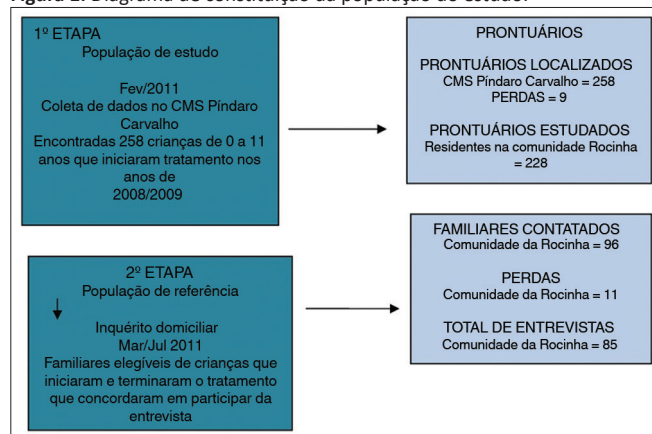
Figura 1. Diagrama de constituição da população de estudo.

1º ETAPA
População de estudo

Fev/2011
Coleta de dados no CMS Píndaro Carvalho
Encontradas 258 crianças de 0 a 11 anos que iniciaram tratamento nos anos de 2008/2009

PRONTUÁRIOS

PRONTUÁRIOS LOCALIZADOS
CMS Píndaro Carvalho = 258
PERDAS = 9

PRONTUÁRIOS ESTUDADOS
Residentes na comunidade Rocinha = 228

2º ETAPA
População de referência

Inquérito domiciliar
Mar/Jul 2011
Familiares elegíveis de crianças que iniciaram e terminaram o tratamento que concordaram em participar da entrevista

FAMILIARES CONTATADOS
Comunidade da Rocinha = 96

PERDAS
Comunidade da Rocinha = 11

TOTAL DE ENTREVISTAS
Comunidade da Rocinha = 85